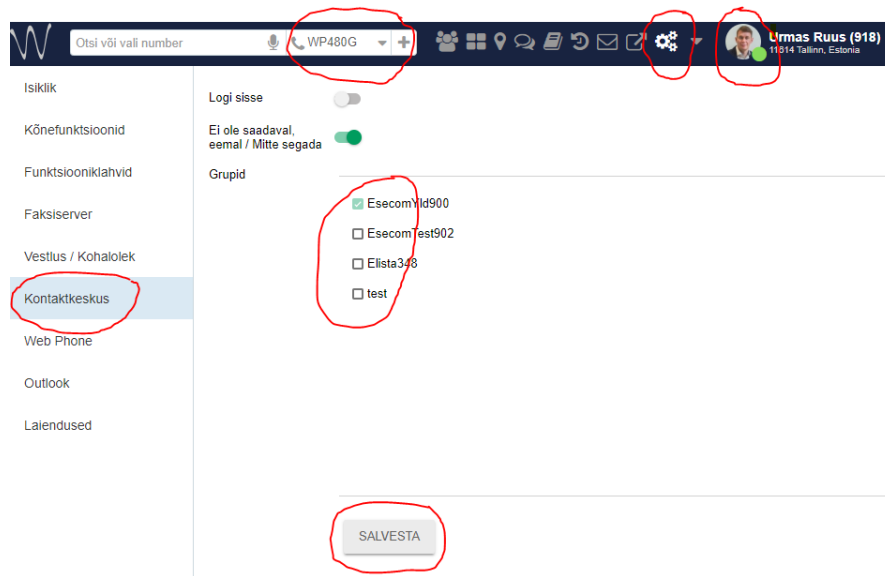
Otsi või vali number
WP480G
Urmas Ruus (918)
11814 Tallinn, Estonia

Isiklik
Kõnefunktsioonid
Funktsiooniklahvid
Faksiserver
Vestlus / Kohalolek
Kontaktkeskus
Web Phone
Outlook
Laiendused

Logi sisse
Ei ole saadaval, eemal / Mitte segada
Grupid
EsecomYld900
EsecomTest902
Elista348
test

SALVESTA